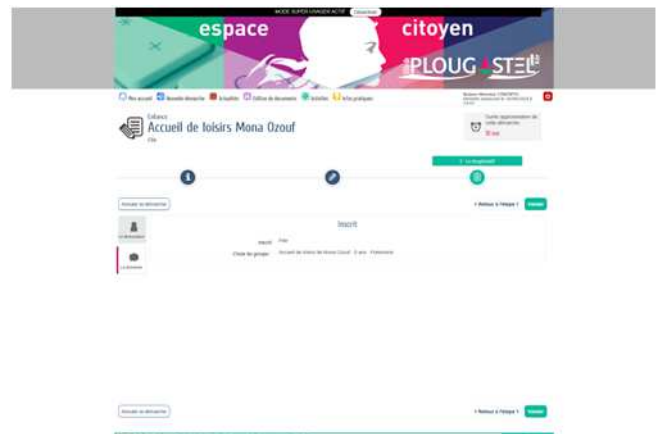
MODE SUPER UTILISATEUR ACTIF Déconnexion

espace citoyen PLOUGASTEL

Mon accueil Nouvelle démarche Actualités Édition de documents Activités Infos pratiques

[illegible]

Enfance
Accueil de loisirs Mona Ozouf
Fille

Durée approximative de cette démarche : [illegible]

Annuler la démarche

< Retour à l'étape 1 Valider

Inscrit

Inscrit Fille
Choix du groupe Accueil de loisirs de Mona Ozouf - 3 ans - Préscolaire

Annuler la démarche

< Retour à l'étape 1 Valider